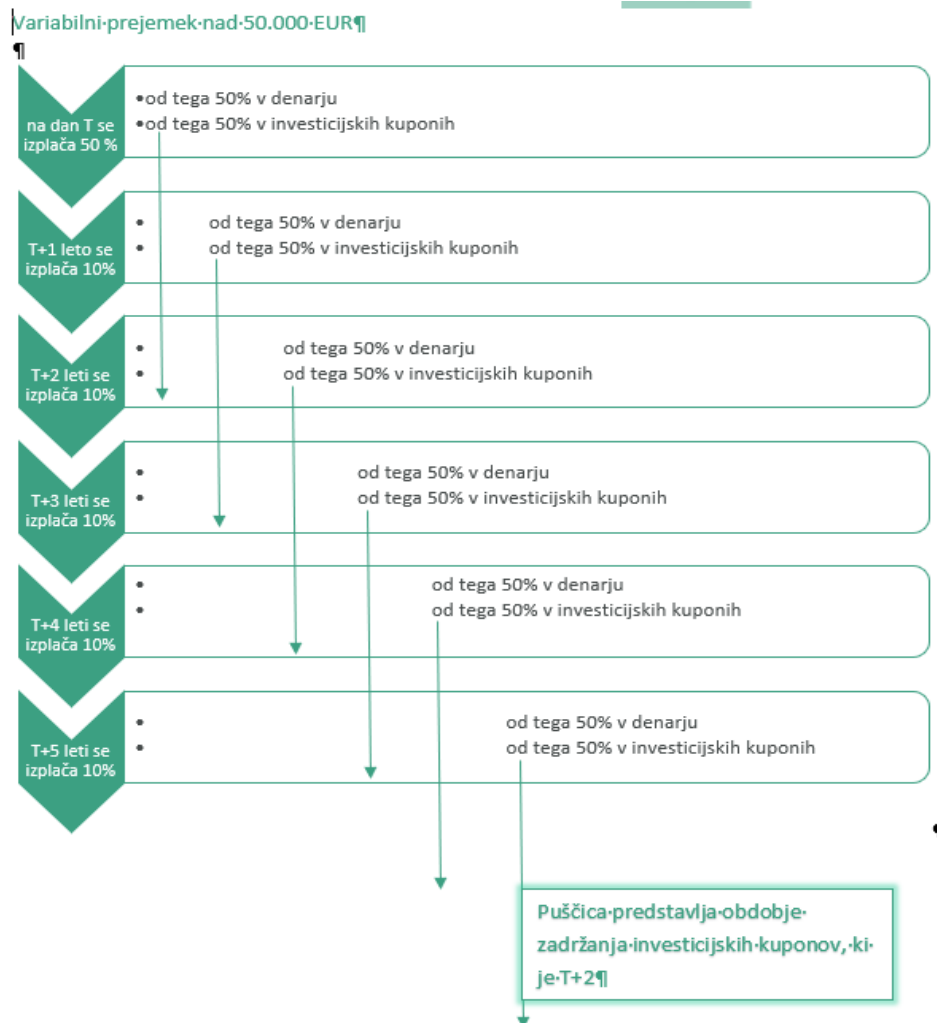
Variabilni·prejemek·nad·50.000·EUR¶

¶

na dan T se izplača 50 %
•od tega 50% v denarju
•od tega 50% v investicijskih kuponih

T+1 leto se izplača 10%
• od tega 50% v denarju
• od tega 50% v investicijskih kuponih

T+2 leti se izplača 10%
• od tega 50% v denarju
• od tega 50% v investicijskih kuponih

T+3 leti se izplača 10%
• od tega 50% v denarju
• od tega 50% v investicijskih kuponih

T+4 leti se izplača 10%
• od tega 50% v denarju
• od tega 50% v investicijskih kuponih

T+5 leti se izplača 10%
• od tega 50% v denarju
• od tega 50% v investicijskih kuponih

Puščica·predstavlja·obdobje·zadržanja·investicijskih·kuponov,·ki·je·T+2¶